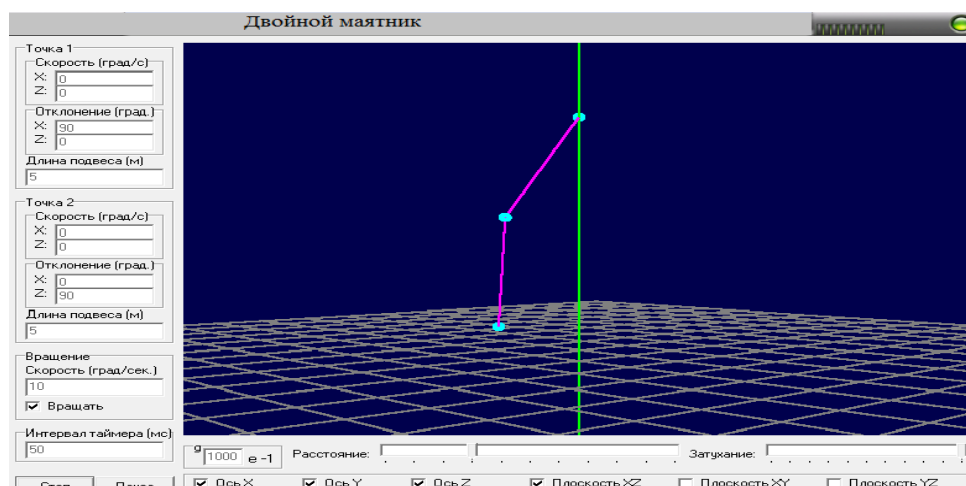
Двойной маятник

Точка 1
Скорость (град/с)
X: 0
Z: 0
Отклонение (град.)
X: 90
Z: 0
Длина подвеса (м)
5

Точка 2
Скорость (град/с)
X: 0
Z: 0
Отклонение (град.)
X: 0
Z: 90
Длина подвеса (м)
5

Вращение
Скорость (град/сек.)
10
☑ Вращать

Интервал таймера (мс)
50

g 1000 e -1
Расстояние:
Затухание:

Старт
Пауза
☑ Ось X
☑ Ось Y
☑ Ось Z
☑ Плоскость XZ
☐ Плоскость XY
☐ Плоскость YZ